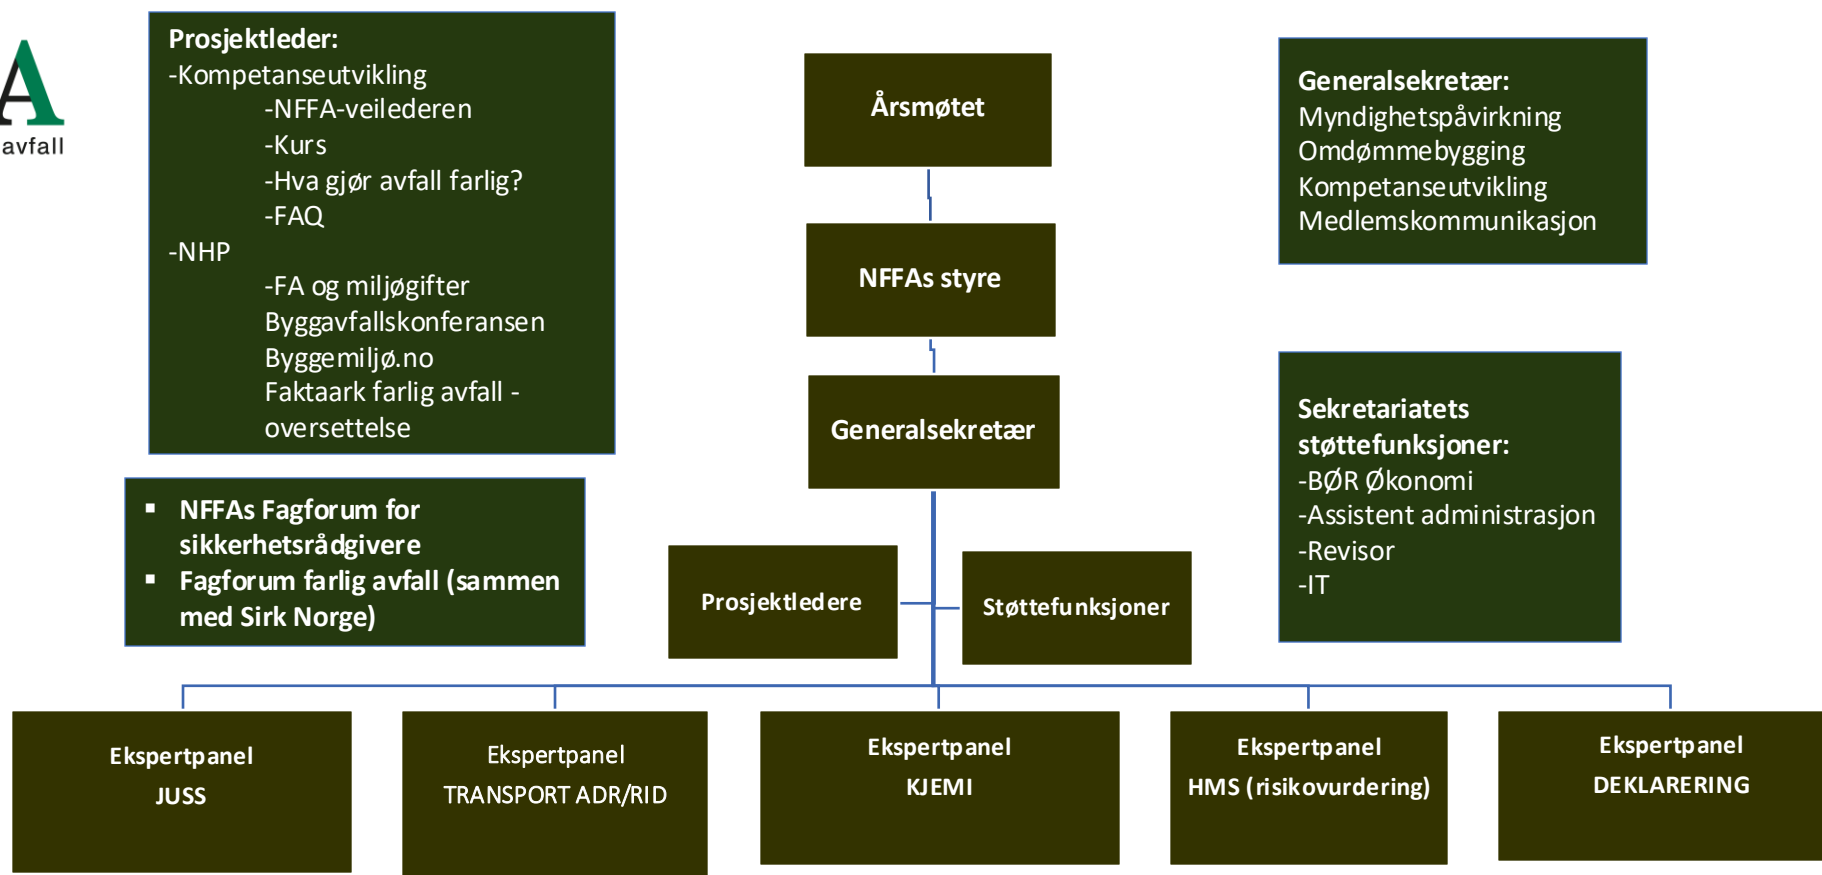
A
avfall

Prosjektleder:
-Kompetanseutvikling
-NFFA-veilederen
-Kurs
-Hva gjør avfall farlig?
-FAQ
-NHP
-FA og miljøgifter
Byggavfallskonferansen
Byggemiljø.no
Faktaark farlig avfall - oversettelse

Årsmøtet

NFFAs styre

Generalsekretær

Generalsekretær:
Myndighetspåvirkning
Omdømmebygging
Kompetanseutvikling
Medlemskommunikasjon

Sekretariatets støttefunksjoner:
-BØR Økonomi
-Assistent administrasjon
-Revisor
-IT

▪ NFFAs Fagforum for sikkerhetsrådgivere
▪ Fagforum farlig avfall (sammen med Sirk Norge)

Prosjektledere

Støttefunksjoner

Ekspertpanel
JUSS

Ekspertpanel
TRANSPORT ADR/RID

Ekspertpanel
KJEMI

Ekspertpanel
HMS (risikovurdering)

Ekspertpanel
DEKLARERING